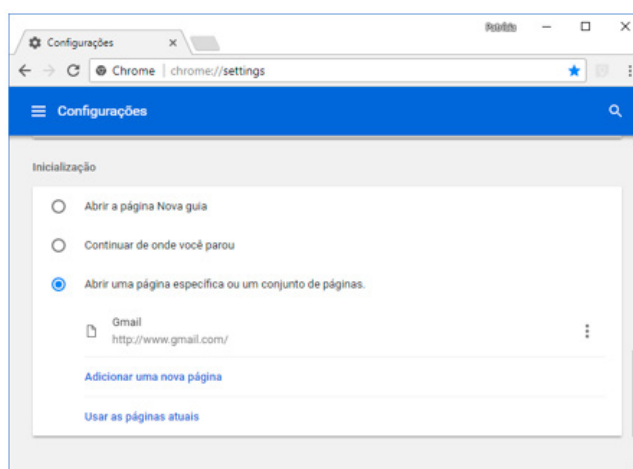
Configurações ×

Patrícia

Chrome | chrome://settings

Configurações

Inicialização

Abrir a página Nova guia

Continuar de onde você parou

Abrir uma página específica ou um conjunto de páginas.

Gmail
http://www.gmail.com/

Adicionar uma nova página

Usar as páginas atuais